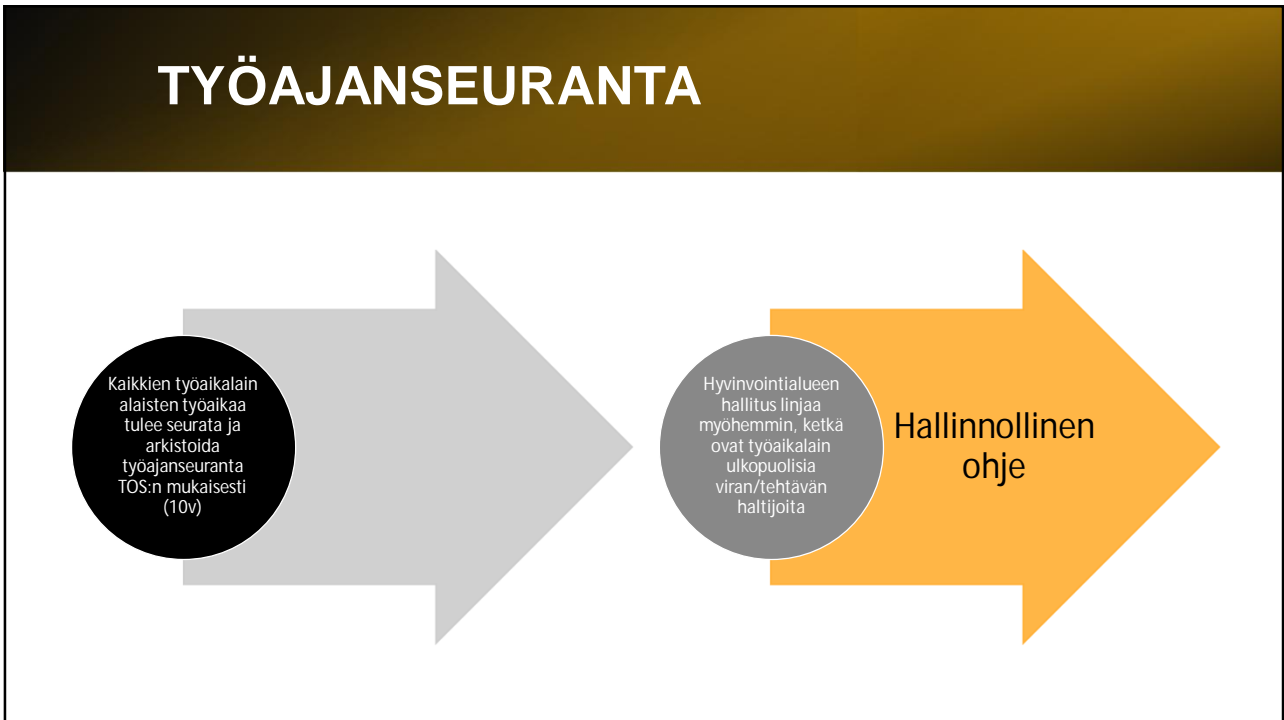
TYÖAJANSEURANTA

Kaikkien työaikalain alaisten työaikaa tulee seurata ja arkistoida työajanseuranta TOS:n mukaisesti (10v)

Hyvinvointialueen hallitus linjaa myöhemmin, ketkä ovat työaikalain ulkopuolisia viran/tehtävän haltijoita

Hallinnollinen ohje